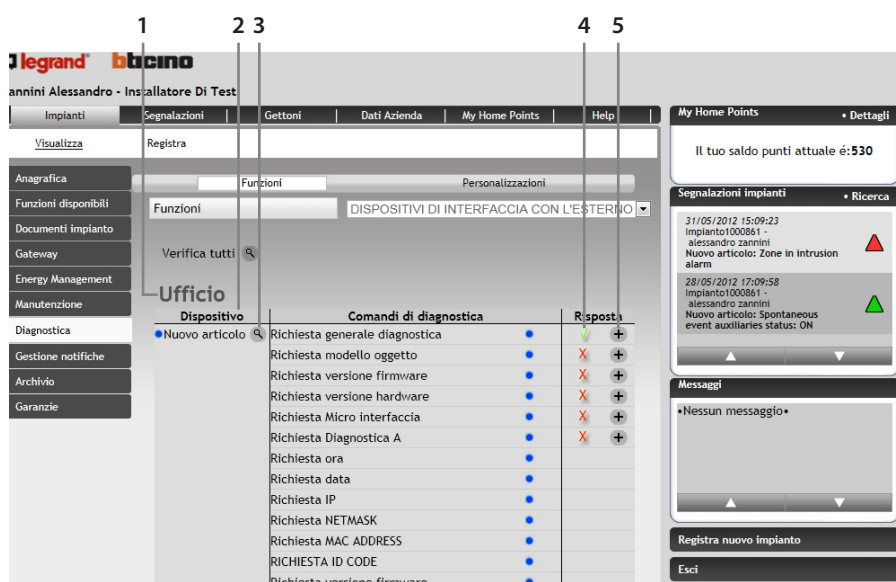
1 2 3 4 5

legrand bticino

annini Alessandro - Installatore Di Test

Impianti | Segnalazioni | Gettoni | Dati Azienda | My Home Points | Help

Visualizza | Registra

Anagrafica
Funzioni disponibili
Documenti impianto
Gateway
Energy Management
Manutenzione
Diagnostica
Gestione notifiche
Archivio
Garanzie

Funzioni | Personalizzazioni

Funzioni | DISPOSITIVI DI INTERFACCIA CON L'ESTERNO

Verifica tutti

Ufficio

| Dispositivo | Comandi di diagnostica | | Risposta | |
|---|---|---|---|---|
| Nuovo articolo | Richiesta generale diagnostica | | ✓ | + |
| | Richiesta modello oggetto | | X | + |
| | Richiesta versione firmware | | X | + |
| | Richiesta versione hardware | | X | + |
| | Richiesta Micro interfaccia | | X | + |
| | Richiesta Diagnostica A | | X | + |
| | Richiesta ora | | | |
| | Richiesta data | | | |
| | Richiesta IP | | | |
| | Richiesta NETMASK | | | |
| | Richiesta MAC ADDRESS | | | |
| | RICHIESTA ID CODE | | | |
| | Richiesta versione firmware | | | |

My Home Points • Dettagli

Il tuo saldo punti attuale é:530

Segnalazioni impianti • Ricerca

31/05/2012 15:09:23
Impianto1000861 - alessandro zannini
Nuovo articolo: Zone in intrusion alarm

28/05/2012 17:09:58
Impianto1000861 - alessandro zannini
Nuovo articolo: Spontaneous event auxiliaries status: ON

Messaggi

•Nessun messaggio•

Registra nuovo impianto

Esci